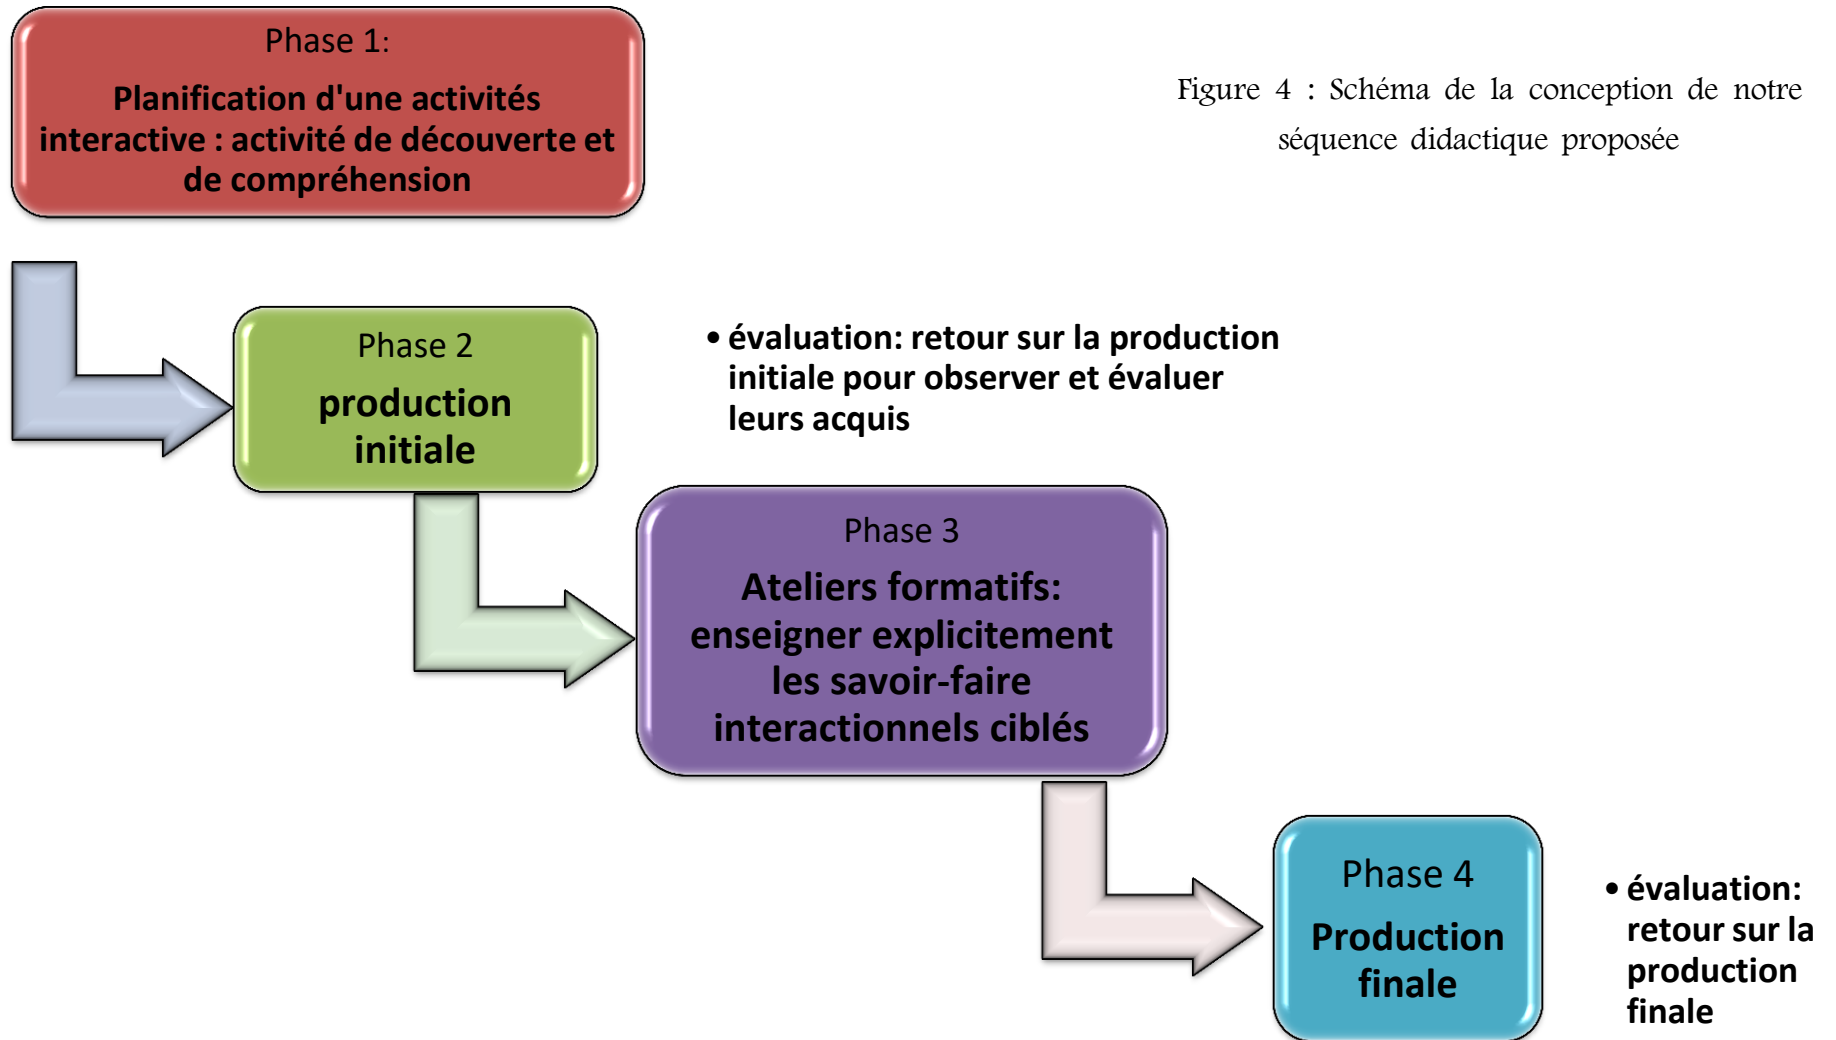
Phase 1:

Planification d'une activités interactive : activité de découverte et de compréhension

Figure 4 : Schéma de la conception de notre séquence didactique proposée

Phase 2

production initiale

• évaluation: retour sur la production initiale pour observer et évaluer leurs acquis

Phase 3

Ateliers formatifs: enseigner explicitement les savoir-faire interactionnels ciblés

Phase 4

Production finale

• évaluation: retour sur la production finale